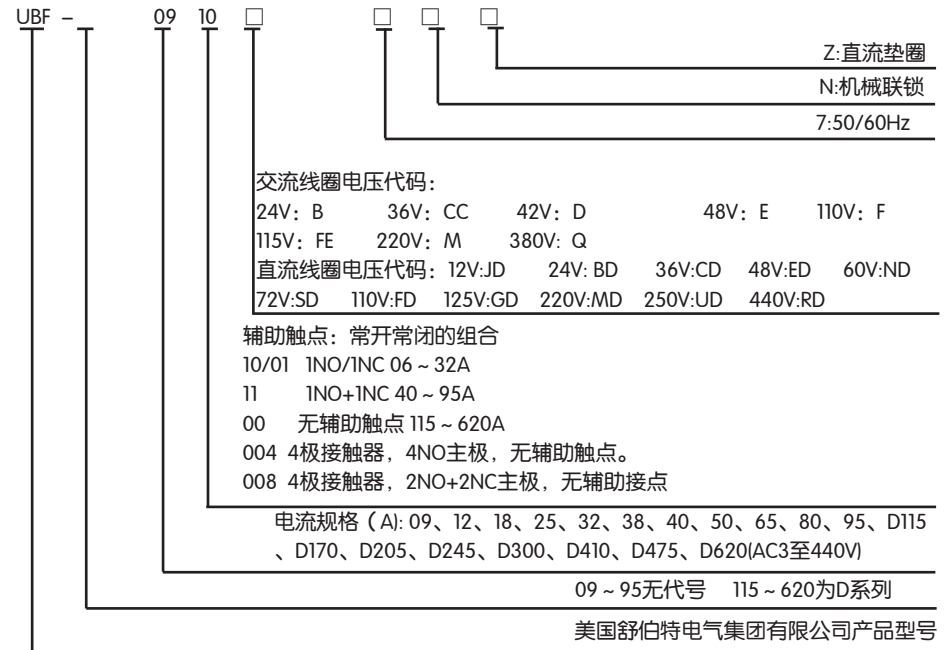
UBF – 09 10 □ □ □ □

Z:直流垫圈

N:机械联锁

7:50/60Hz

交流线圈电压代码:
24V：B 36V：CC 42V：D 48V：E 110V：F
115V：FE 220V：M 380V：Q
直流线圈电压代码：12V:JD 24V: BD 36V:CD 48V:ED 60V:ND
72V:SD 110V:FD 125V:GD 220V:MD 250V:UD 440V:RD

辅助触点：常开常闭的组合
10/01 1NO/1NC 06 ~ 32A
11 1NO+1NC 40 ~ 95A
00 无辅助触点 115 ~ 620A
004 4极接触器，4NO主极，无辅助触点。
008 4极接触器，2NO+2NC主极，无辅助接点

电流规格（A): 09、12、18、25、32、38、40、50、65、80、95、D115、D170、D205、D245、D300、D410、D475、D620(AC3至440V)

09 ~ 95无代号 115 ~ 620为D系列

美国舒伯特电气集团有限公司产品型号